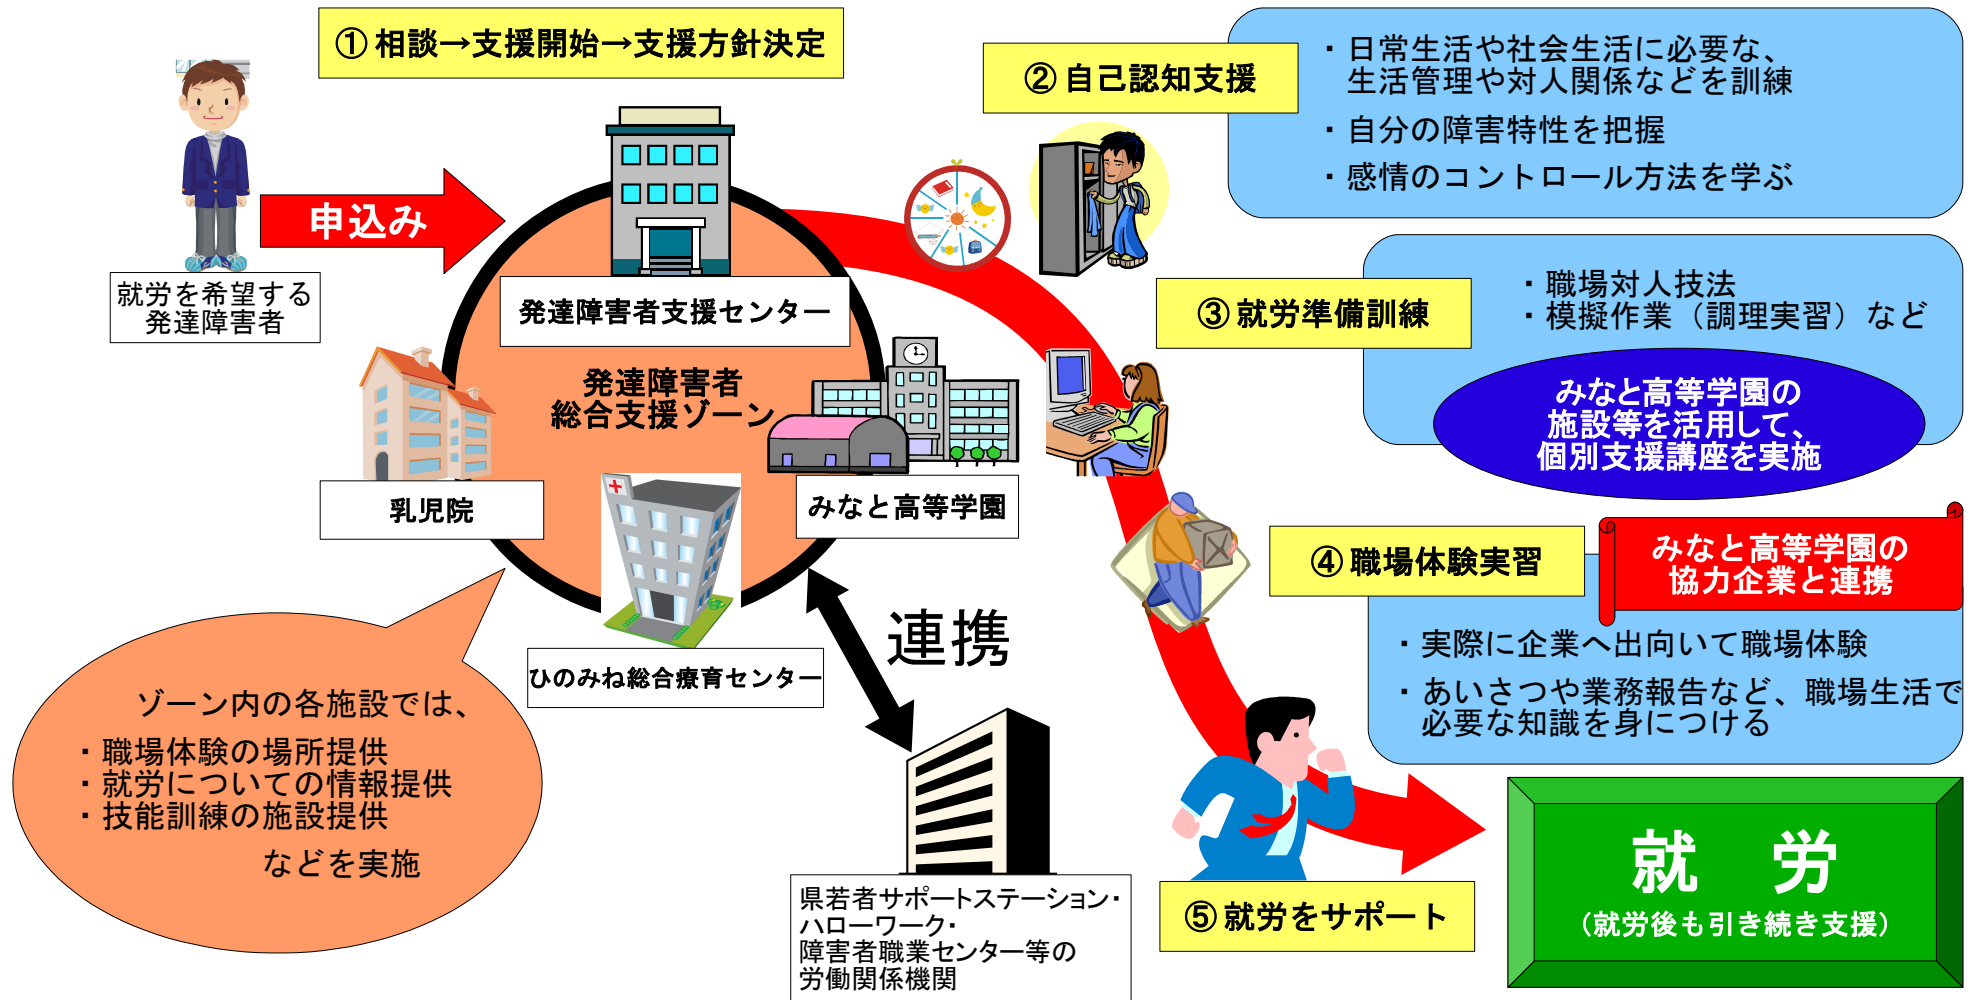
① 相談→支援開始→支援方針決定

就労を希望する発達障害者

申込み

発達障害者支援センター

発達障害者総合支援ゾーン

乳児院

みなと高等学園

ひのみね総合療育センター

② 自己認知支援

・日常生活や社会生活に必要な、生活管理や対人関係などを訓練
・自分の障害特性を把握
・感情のコントロール方法を学ぶ

③ 就労準備訓練

・職場対人技法
・模擬作業（調理実習）など

みなと高等学園の施設等を活用して、個別支援講座を実施

④ 職場体験実習

みなと高等学園の協力企業と連携

・実際に企業へ出向いて職場体験
・あいさつや業務報告など、職場生活で必要な知識を身につける

連携

ゾーン内の各施設では、
・職場体験の場所提供
・就労についての情報提供
・技能訓練の施設提供
などを実施

県若者サポートステーション・ハローワーク・障害者職業センター等の労働関係機関

⑤ 就労をサポート

就　労
（就労後も引き続き支援）